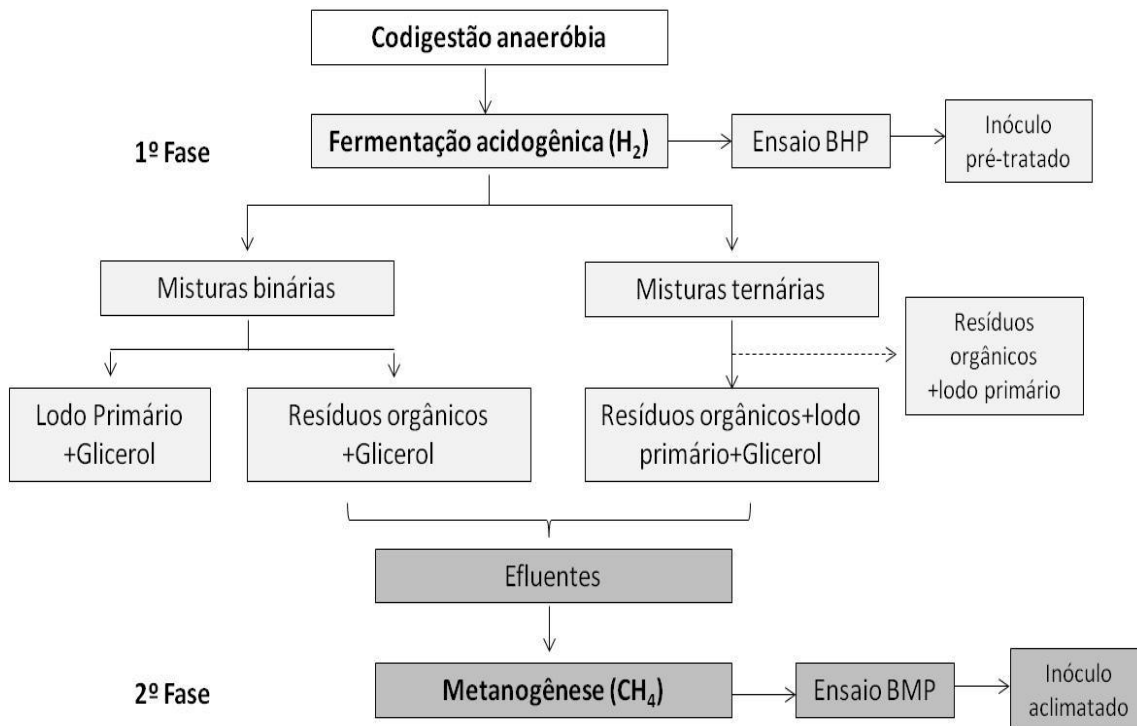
Codigestão anaeróbia

1º Fase

Fermentação acidogênica ($H_2$)

Ensaio BHP

Inóculo pré-tratado

Misturas binárias

Misturas ternárias

Resíduos orgânicos +lodo primário

Lodo Primário +Glicerol

Resíduos orgânicos +Glicerol

Resíduos orgânicos+lodo primário+Glicerol

Efluentes

2º Fase

Metanogênese ($CH_4$)

Ensaio BMP

Inóculo aclimatado